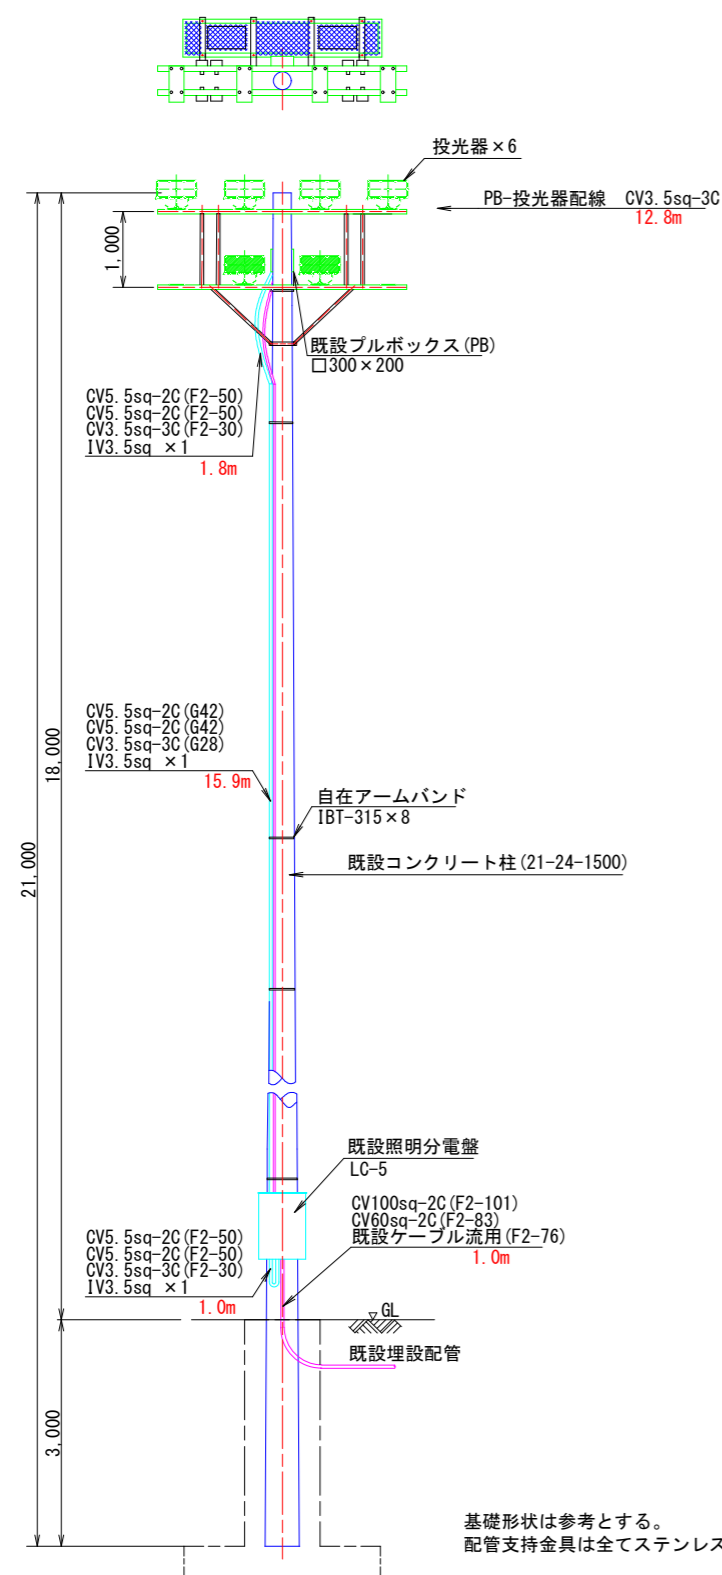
投光器×6

PB-投光器配線　CV3.5sq-3C
12.8m

1,000

既設プルボックス(PB)
□300×200

CV5.5sq-2C(F2-50)
CV5.5sq-2C(F2-50)
CV3.5sq-3C(F2-30)
IV3.5sq ×1
1.8m

CV5.5sq-2C(G42)
CV5.5sq-2C(G42)
CV3.5sq-3C(G28)
IV3.5sq ×1
15.9m

自在アームバンド
IBT-315×8

既設コンクリート柱(21-24-1500)

21,000

18,000

既設照明分電盤
LC-5

CV100sq-2C(F2-101)
CV60sq-2C(F2-83)
既設ケーブル流用(F2-76)
1.0m

CV5.5sq-2C(F2-50)
CV5.5sq-2C(F2-50)
CV3.5sq-3C(F2-30)
IV3.5sq ×1
1.0m

GL

既設埋設配管

3,000

基礎形状は参考とする。
配管支持金具は全てステンレス